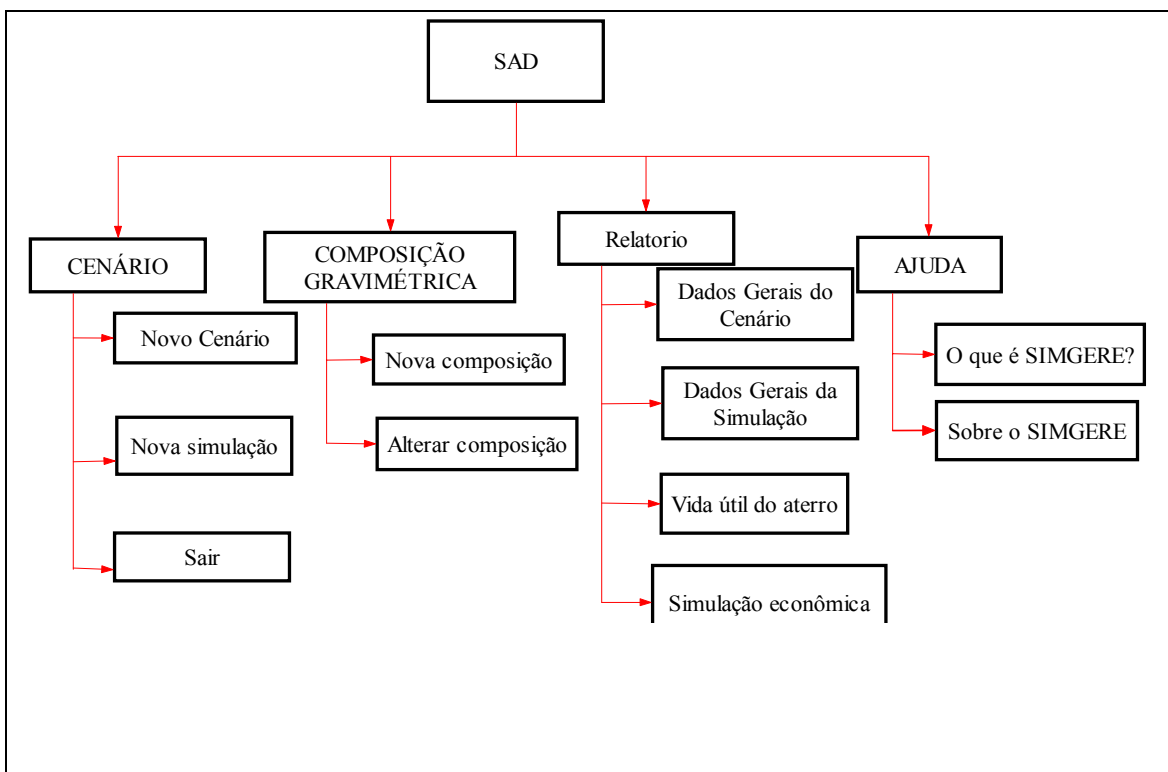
SAD

CENÁRIO

Novo Cenário

Nova simulação

Sair

COMPOSIÇÃO GRAVIMÉTRICA

Nova composição

Alterar composição

Relatorio

Dados Gerais do Cenário

Dados Gerais da Simulação

Vida útil do aterro

Simulação econômica

AJUDA

O que é SIMGERE?

Sobre o SIMGERE